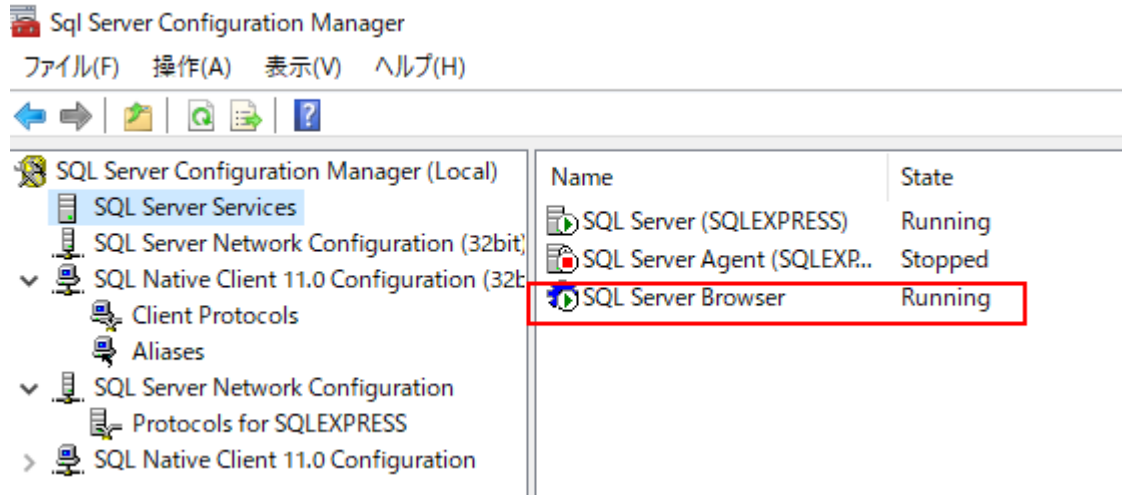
Sql Server Configuration Manager

ファイル(F) 操作(A) 表示(V) ヘルプ(H)

SQL Server Configuration Manager (Local)
SQL Server Services
SQL Server Network Configuration (32bit)
SQL Native Client 11.0 Configuration (32b
Client Protocols
Aliases
SQL Server Network Configuration
Protocols for SQLEXPRESS
SQL Native Client 11.0 Configuration

| Name | State |
|---|---|
| SQL Server (SQLEXPRESS) | Running |
| SQL Server Agent (SQLEXP... | Stopped |
| SQL Server Browser | Running |